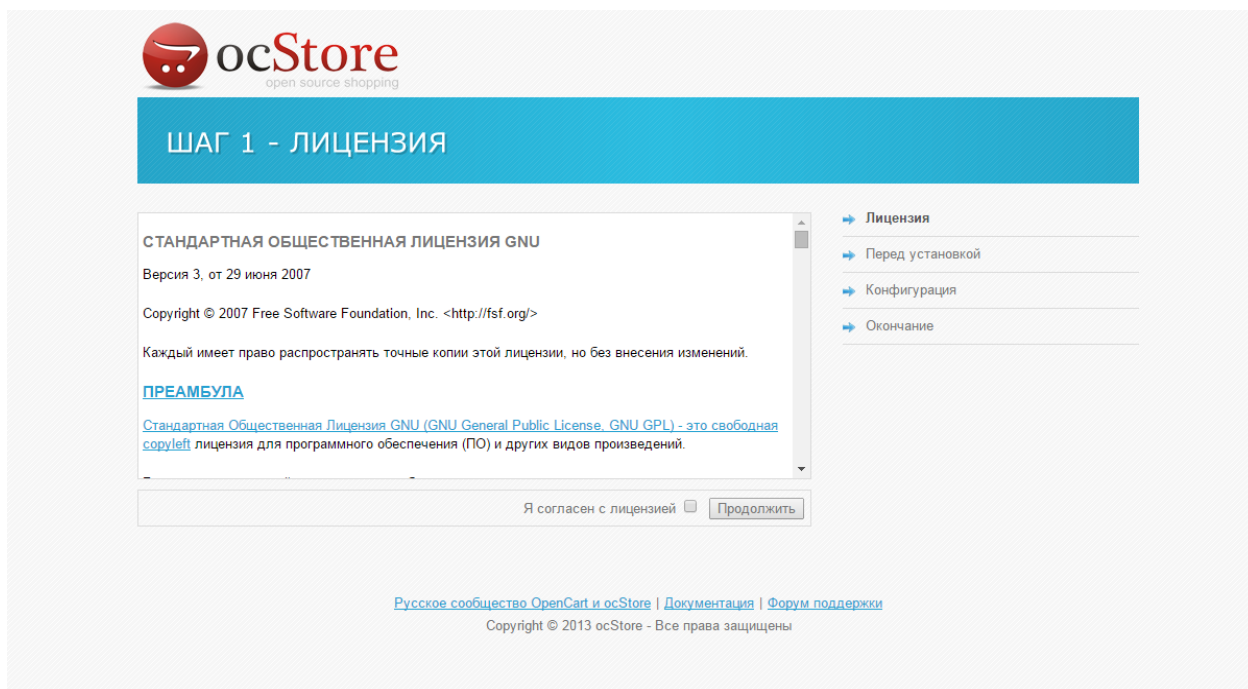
ocStore
open source shopping

ШАГ 1 - ЛИЦЕНЗИЯ

СТАНДАРТНАЯ ОБЩЕСТВЕННАЯ ЛИЦЕНЗИЯ GNU

Версия 3, от 29 июня 2007

Copyright © 2007 Free Software Foundation, Inc. <http://fsf.org/>

Каждый имеет право распространять точные копии этой лицензии, но без внесения изменений.

ПРЕАМБУЛА

Стандартная Общественная Лицензия GNU (GNU General Public License, GNU GPL) - это свободная copyleft лицензия для программного обеспечения (ПО) и других видов произведений.

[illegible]

Я согласен с лицензией

Продолжить

Лицензия
Перед установкой
Конфигурация
Окончание

Русское сообщество OpenCart и ocStore | Документация | Форум поддержки
Copyright © 2013 ocStore - Все права защищены